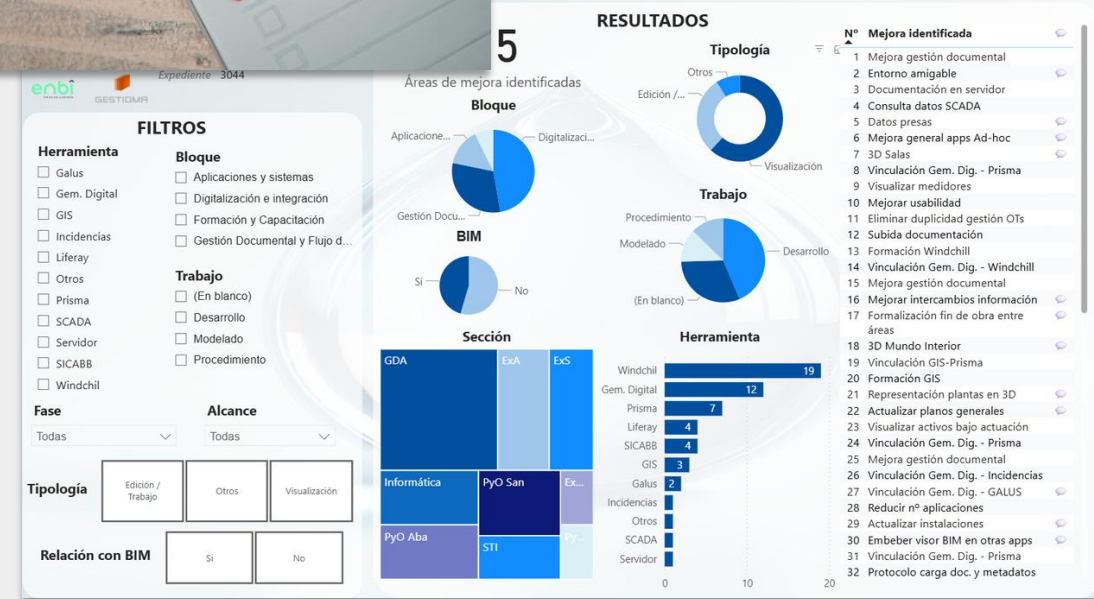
enbi
GESTIOMA
Expediente 3044

FILTROS

Herramienta
Galus
Gem. Digital
GIS
Incidencias
Liferay
Otros
Prisma
SCADA
Servidor
SICABB
Windchil

Bloque
Aplicaciones y sistemas
Digitalización e integración
Formación y Capacitación
Gestión Documental y Flujo d...

Trabajo
(En blanco)
Desarrollo
Modelado
Procedimiento

Fase
Todas

Alcance
Todas

Tipología
Edición / Trabajo
Otros
Visualización

Relación con BIM
Si
No

RESULTADOS

5
Áreas de mejora identificadas

Bloque
Aplicacione...
Digitalizaci...
Gestión Docu...

Tipología
Otros
Edición /...
Visualización

BIM
Si
No

Trabajo
Procedimiento
Modelado
Desarrollo
(En blanco)

Sección
GDA
ExA
ExS
Informática
PyO San
Ex...
PyO Aba
STI
Py...

Herramienta
| Herramienta | Valor |
|---|---|
| Windchil | 19 |
| Gem. Digital | 12 |
| Prisma | 7 |
| Liferay | 4 |
| SICABB | 4 |
| GIS | 3 |
| Galus | 2 |
| Incidencias | |
| Otros | |
| SCADA | |
| Servidor | |
0 10 20

| Nº | Mejora identificada |
|---|---|
| 1 | Mejora gestión documental |
| 2 | Entorno amigable |
| 3 | Documentación en servidor |
| 4 | Consulta datos SCADA |
| 5 | Datos presas |
| 6 | Mejora general apps Ad-hoc |
| 7 | 3D Salas |
| 8 | Vinculación Gem. Dig. - Prisma |
| 9 | Visualizar medidores |
| 10 | Mejorar usabilidad |
| 11 | Eliminar duplicidad gestión OTs |
| 12 | Subida documentación |
| 13 | Formación Windchill |
| 14 | Vinculación Gem. Dig. - Windchill |
| 15 | Mejora gestión documental |
| 16 | Mejorar intercambios información |
| 17 | Formalización fin de obra entre áreas |
| 18 | 3D Mundo Interior |
| 19 | Vinculación GIS-Prisma |
| 20 | Formación GIS |
| 21 | Representación plantas en 3D |
| 22 | Actualizar planos generales |
| 23 | Visualizar activos bajo actuación |
| 24 | Vinculación Gem. Dig. - Prisma |
| 25 | Mejora gestión documental |
| 26 | Vinculación Gem. Dig. - Incidencias |
| 27 | Vinculación Gem. Dig. - GALUS |
| 28 | Reducir nº aplicaciones |
| 29 | Actualizar instalaciones |
| 30 | Embeber visor BIM en otras apps |
| 31 | Vinculación Gem. Dig. - Prisma |
| 32 | Protocolo carga doc. y metadatos |